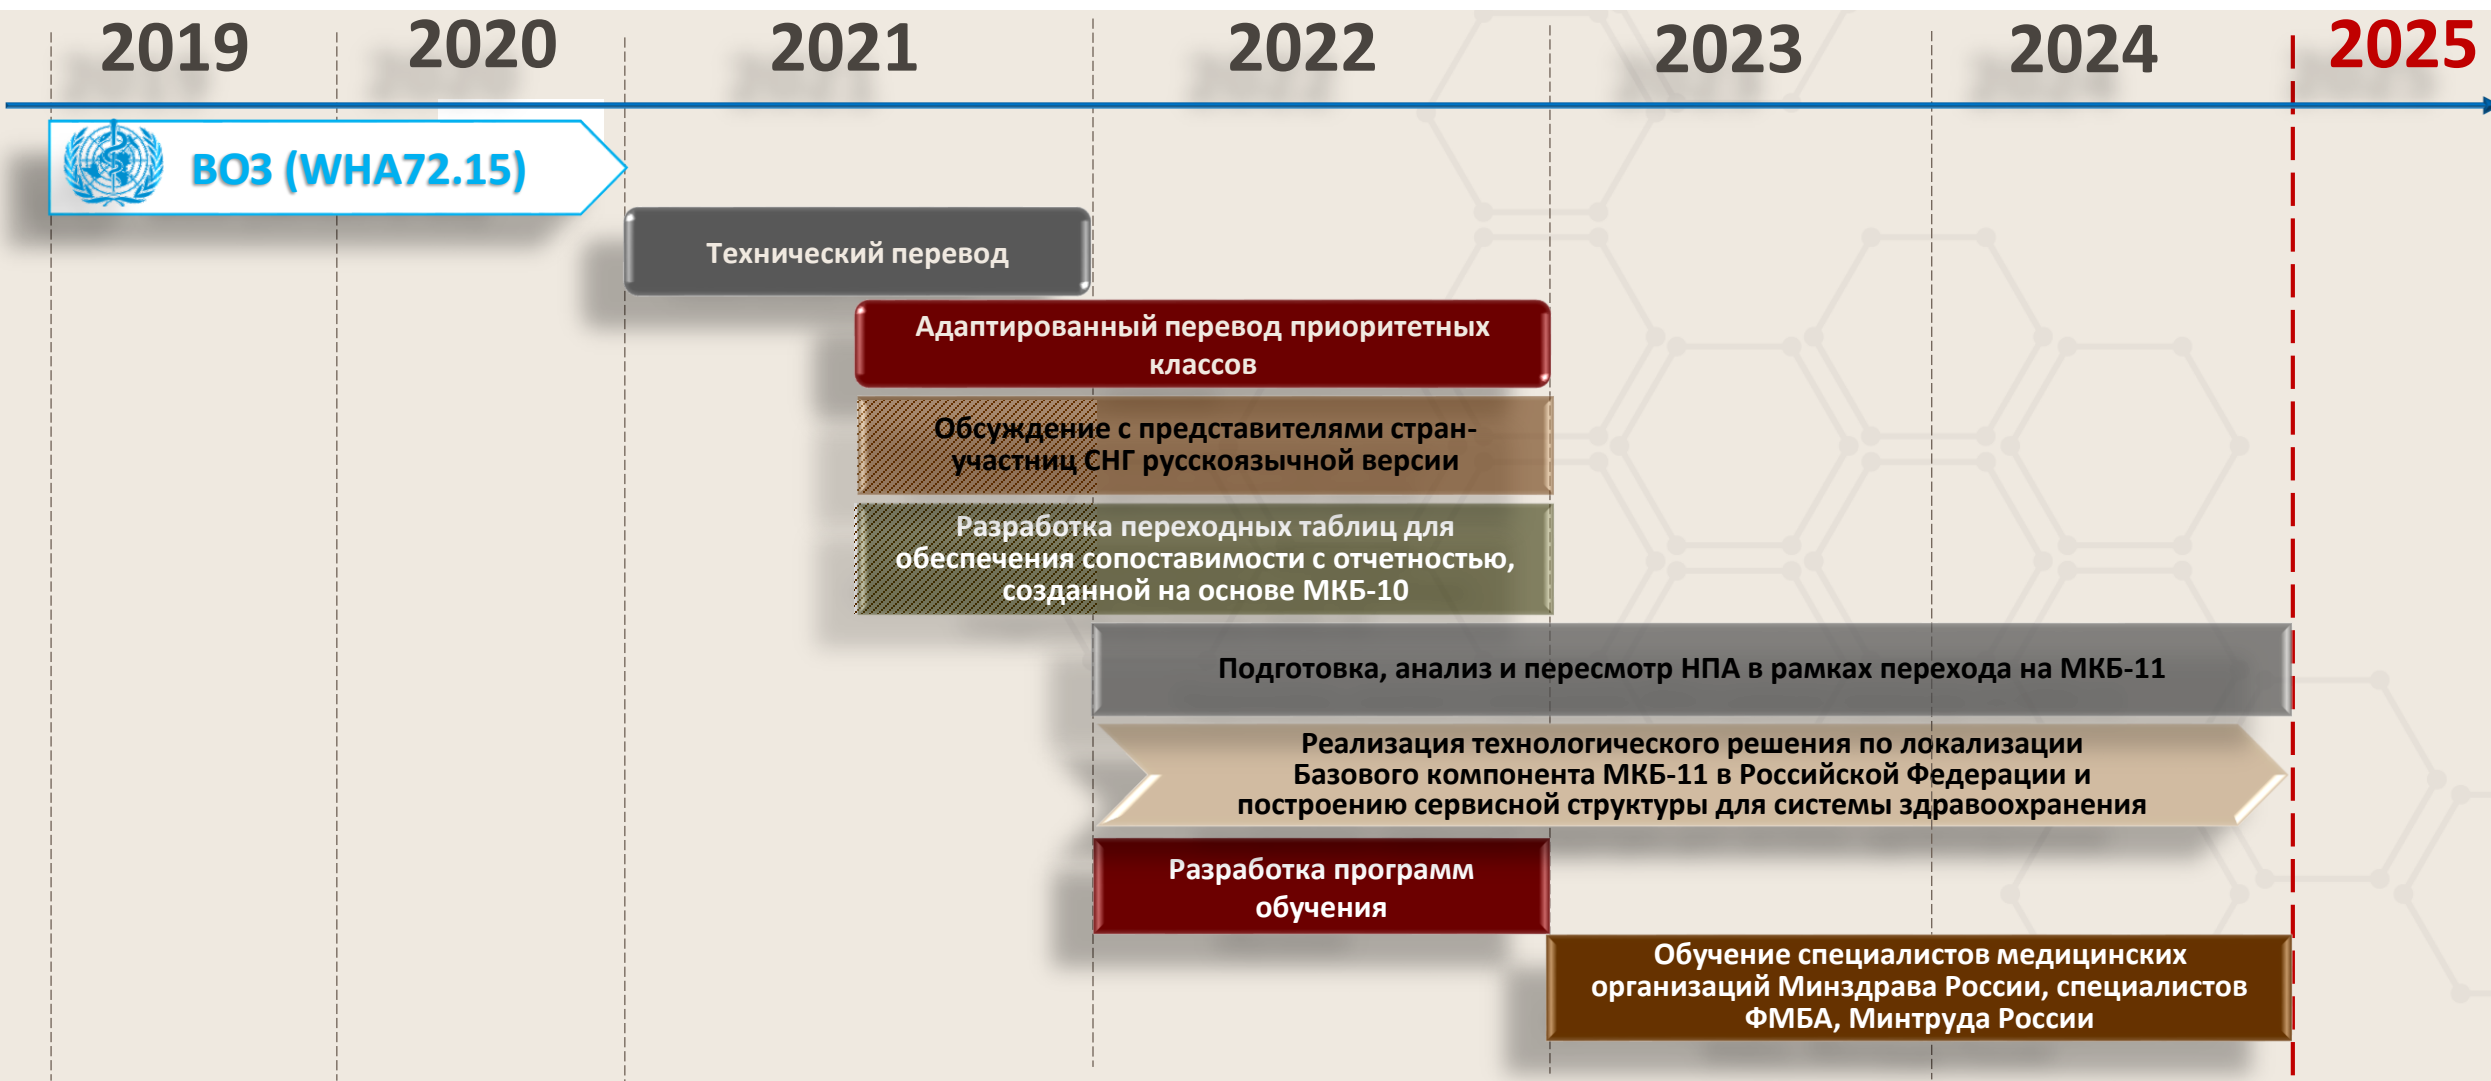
2019 2020 2021 2022 2023 2024 2025

ВОЗ (WHA72.15)

Технический перевод

Адаптированный перевод приоритетных классов

Обсуждение с представителями стран-участниц СНГ русскоязычной версии

Разработка переходных таблиц для обеспечения сопоставимости с отчетностью, созданной на основе МКБ-10

Подготовка, анализ и пересмотр НПА в рамках перехода на МКБ-11

Реализация технологического решения по локализации Базового компонента МКБ-11 в Российской Федерации и построению сервисной структуры для системы здравоохранения

Разработка программ обучения

Обучение специалистов медицинских организаций Минздрава России, специалистов ФМБА, Минтруда России